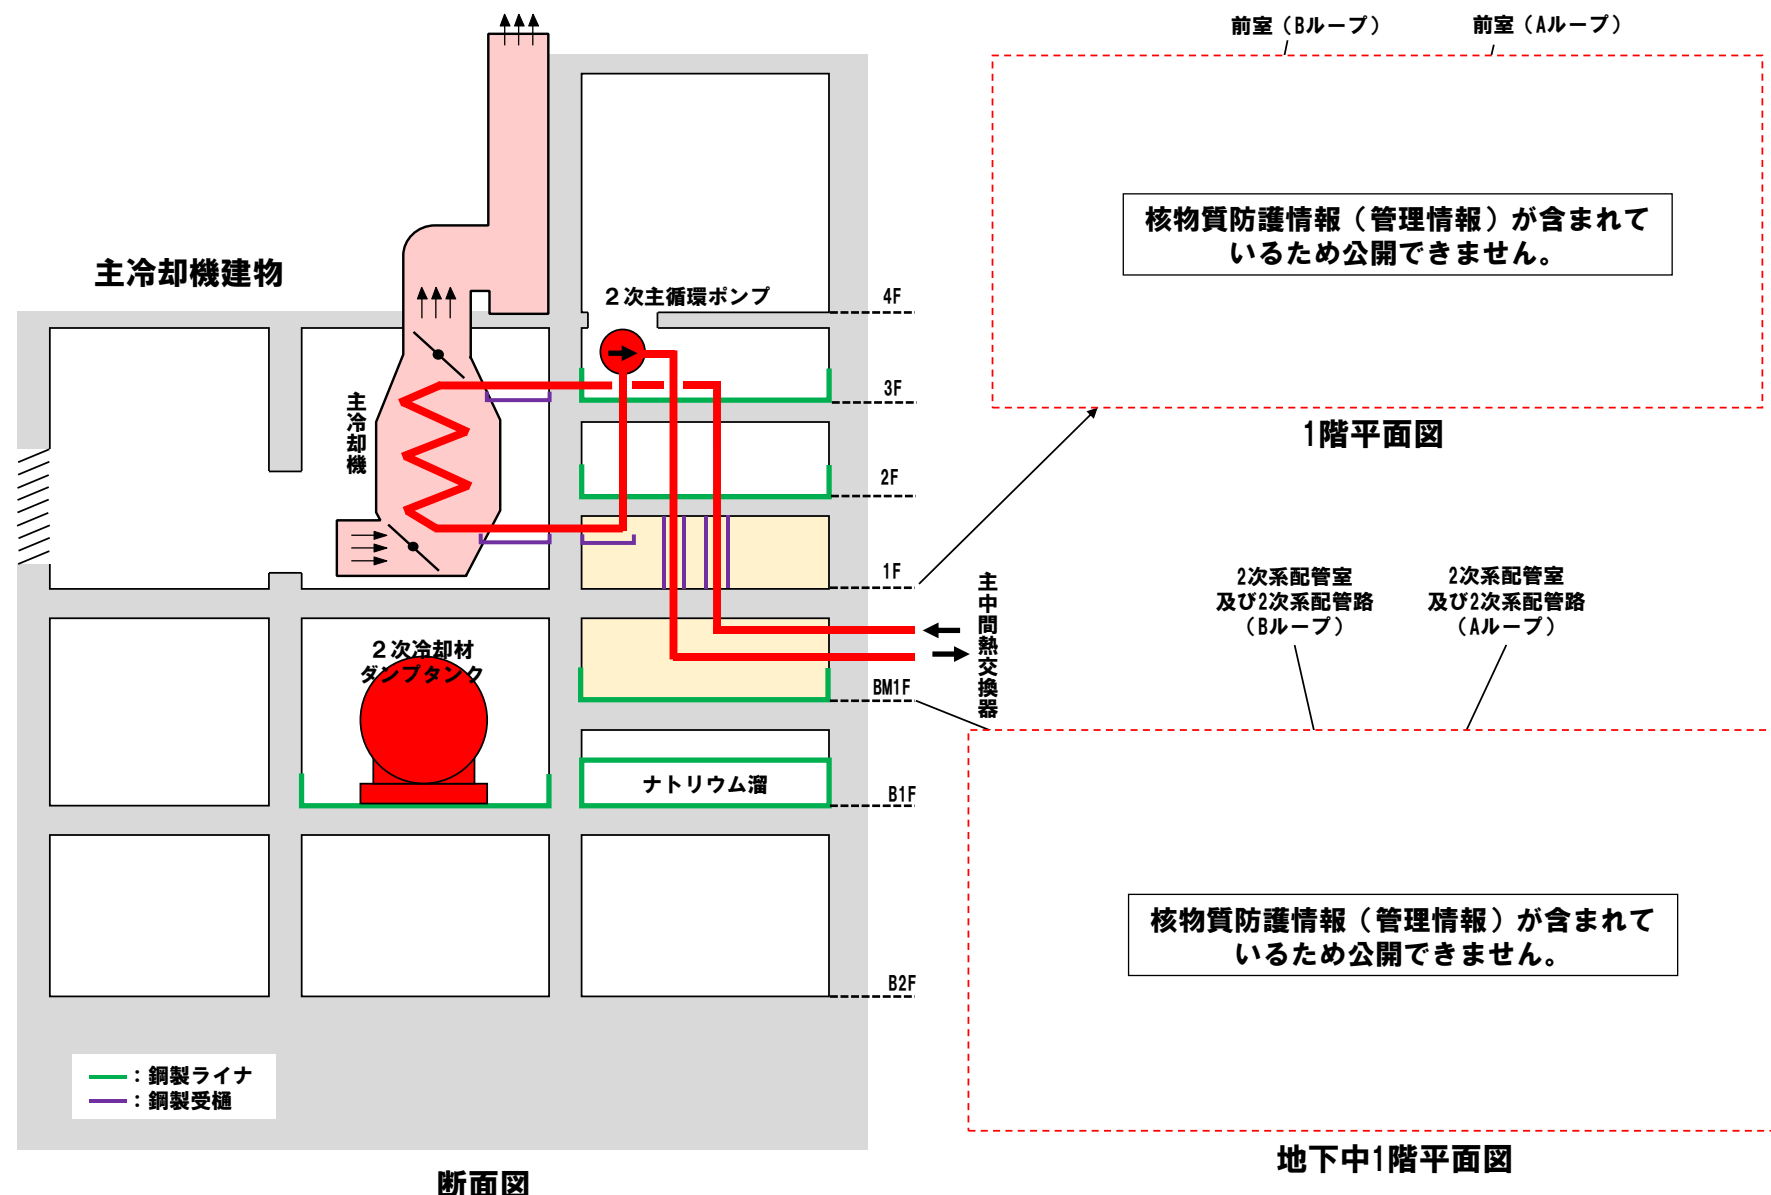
前室（Bループ）

前室（Aループ）

核物質防護情報（管理情報）が含まれているため公開できません。

1階平面図

主冷却機建物

主冷却機

２次主循環ポンプ

4F

3F

2F

1F

BM1F

B1F

B2F

２次冷却材ダンプタンク

ナトリウム溜

主中間熱交換器

2次系配管室及び2次系配管路（Bループ）

2次系配管室及び2次系配管路（Aループ）

核物質防護情報（管理情報）が含まれているため公開できません。

：鋼製ライナ
：鋼製受樋

断面図

地下中1階平面図